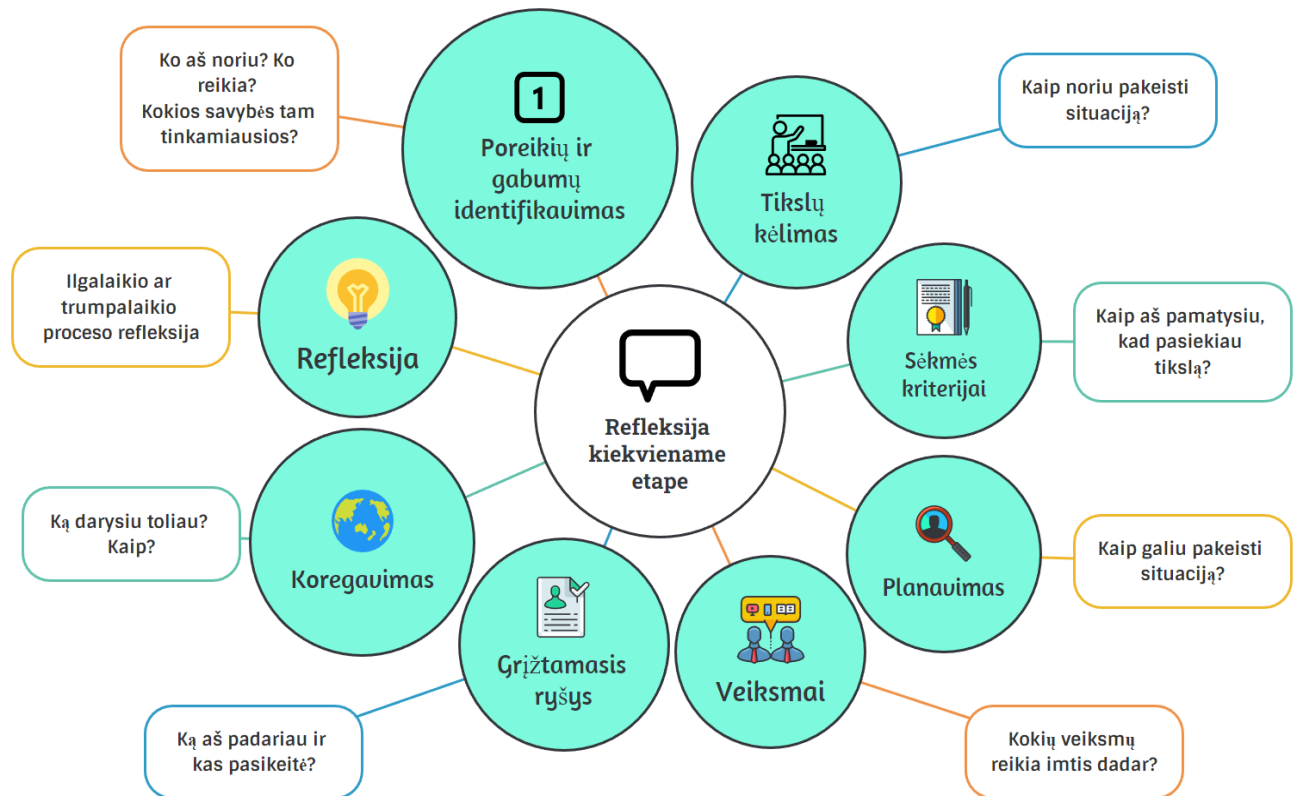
Ko aš noriu? Ko reikia?
Kokios savybės tam tinkamiausios?

1

Poreikių ir gabumų identifikavimas

Kaip noriu pakeisti situaciją?

Tikslų kėlimas

Ilgalaikio ar trumpalaikio proceso refleksija

Refleksija

Sėkmės kriterijai

Kaip aš pamatysiu, kad pasiekiau tikslą?

Refleksija kiekviename etape

Ką darysiu toliau? Kaip?

Koregavimas

Planavimas

Kaip galiu pakeisti situaciją?

Grįžtamasis ryšys

Veiksmai

Ką aš padariau ir kas pasikeitė?

Kokių veiksmų reikia imtis dadar?